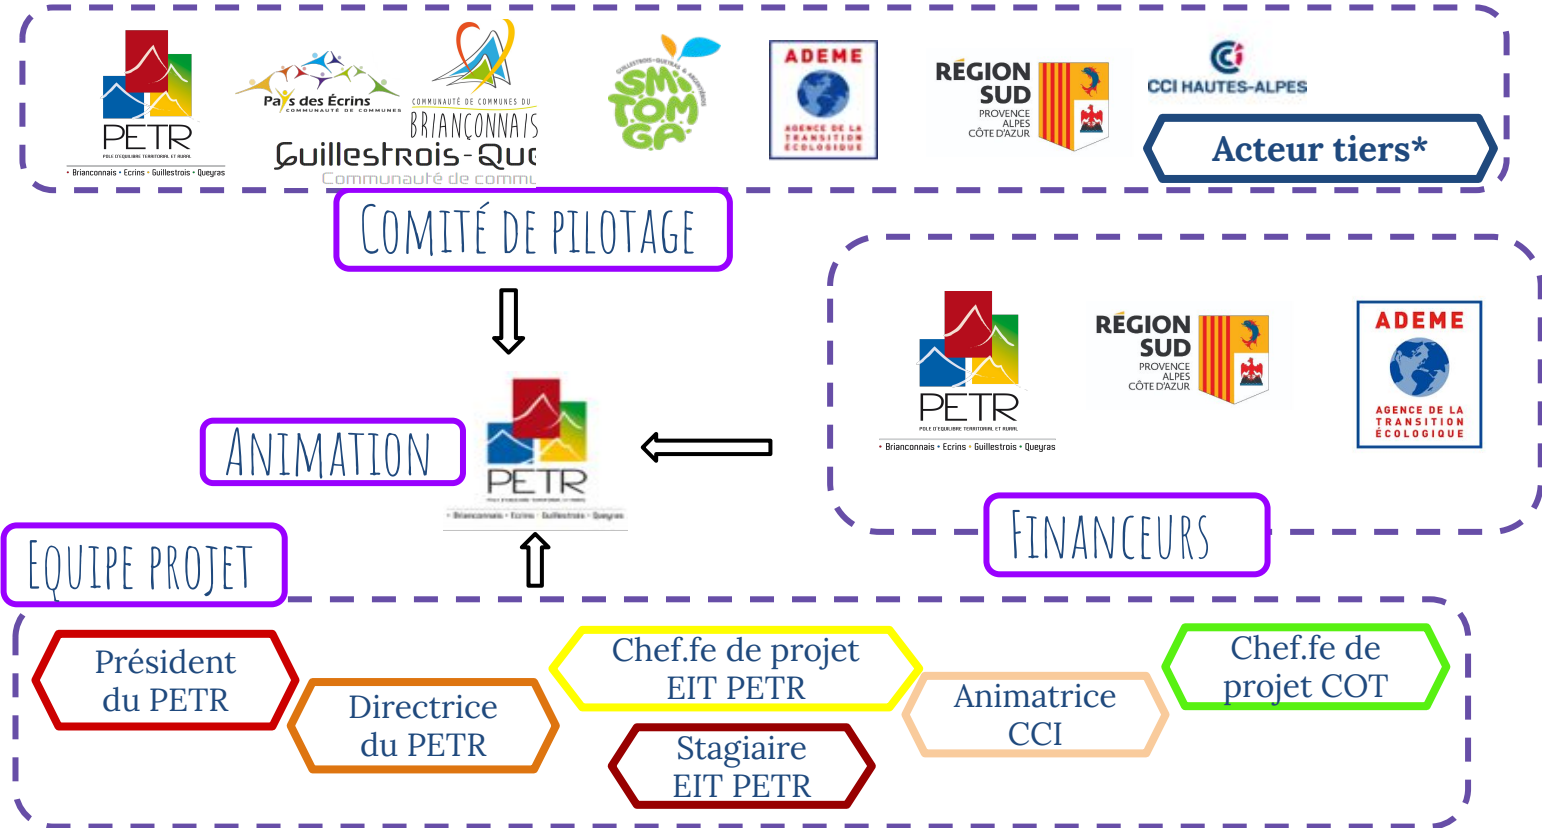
PETR
PÔLE D'ÉQUILIBRE TERRITORIAL ET RURAL
Briançonnais • Ecrins • Guillestrois • Queyras

Pays des Écrins
COMMUNAUTÉ DE COMMUNES

COMMUNAUTÉ DE COMMUNES DU
BRIANÇONNAIS

Guillestrois-Que
Communauté de commu

SMITOMGA
GUILLESTROIS-QUEYRAS & ARGENTIÉROIS

ADEME
AGENCE DE LA TRANSITION ÉCOLOGIQUE

RÉGION SUD
PROVENCE ALPES CÔTE D'AZUR

CCI HAUTES-ALPES

Acteur tiers*

COMITÉ DE PILOTAGE

ANIMATION

PETR
PÔLE D'ÉQUILIBRE TERRITORIAL ET RURAL
Briançonnais • Ecrins • Guillestrois • Queyras

PETR
PÔLE D'ÉQUILIBRE TERRITORIAL ET RURAL
Briançonnais • Ecrins • Guillestrois • Queyras

RÉGION SUD
PROVENCE ALPES CÔTE D'AZUR

ADEME
AGENCE DE LA TRANSITION ÉCOLOGIQUE

FINANCEURS

EQUIPE PROJET

Président du PETR

Directrice du PETR

Chef.fe de projet EIT PETR

Stagiaire EIT PETR

Animatrice CCI

Chef.fe de projet COT